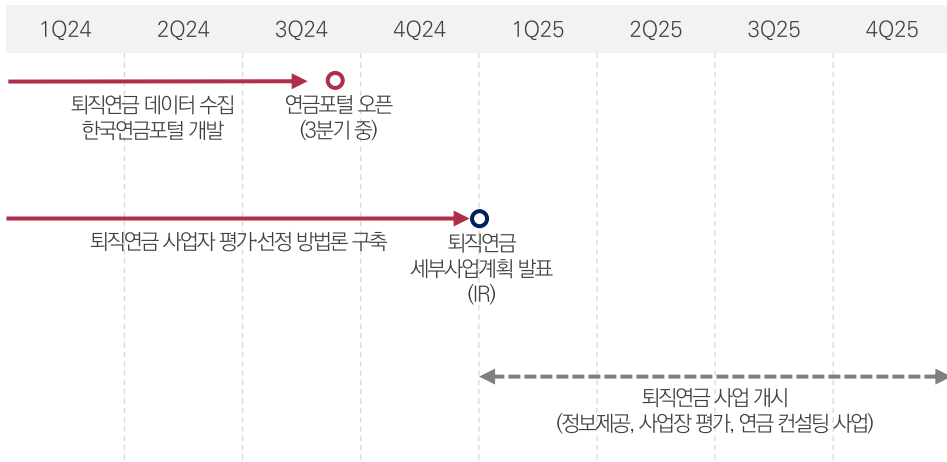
1Q24 2Q24 3Q24 4Q24 1Q25 2Q25 3Q25 4Q25

퇴직연금 데이터 수집
한국연금포털 개발

연금포털 오픈
(3분기 중)

퇴직연금 사업자 평가·선정 방법론 구축

퇴직연금
세부사업계획 발표
(IR)

퇴직연금 사업 개시
(정보제공, 사업장 평가, 연금 컨설팅 사업)